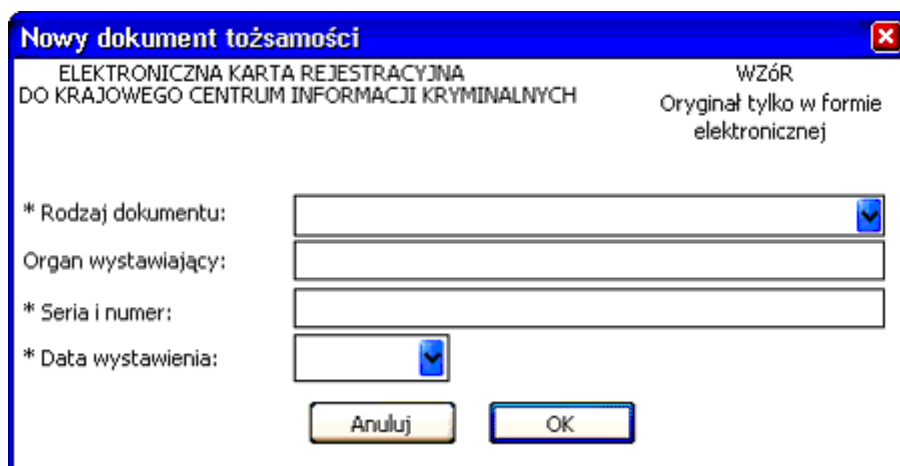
Nowy dokument tożsamości

ELEKTRONICZNA KARTA REJESTRACYJNA
DO KRAJOWEGO CENTRUM INFORMACJI KRYMINALNYCH

WZóR
Oryginał tylko w formie elektronicznej

* Rodzaj dokumentu:

Organ wystawiający:

* Seria i numer:

* Data wystawienia:

Anuluj

OK